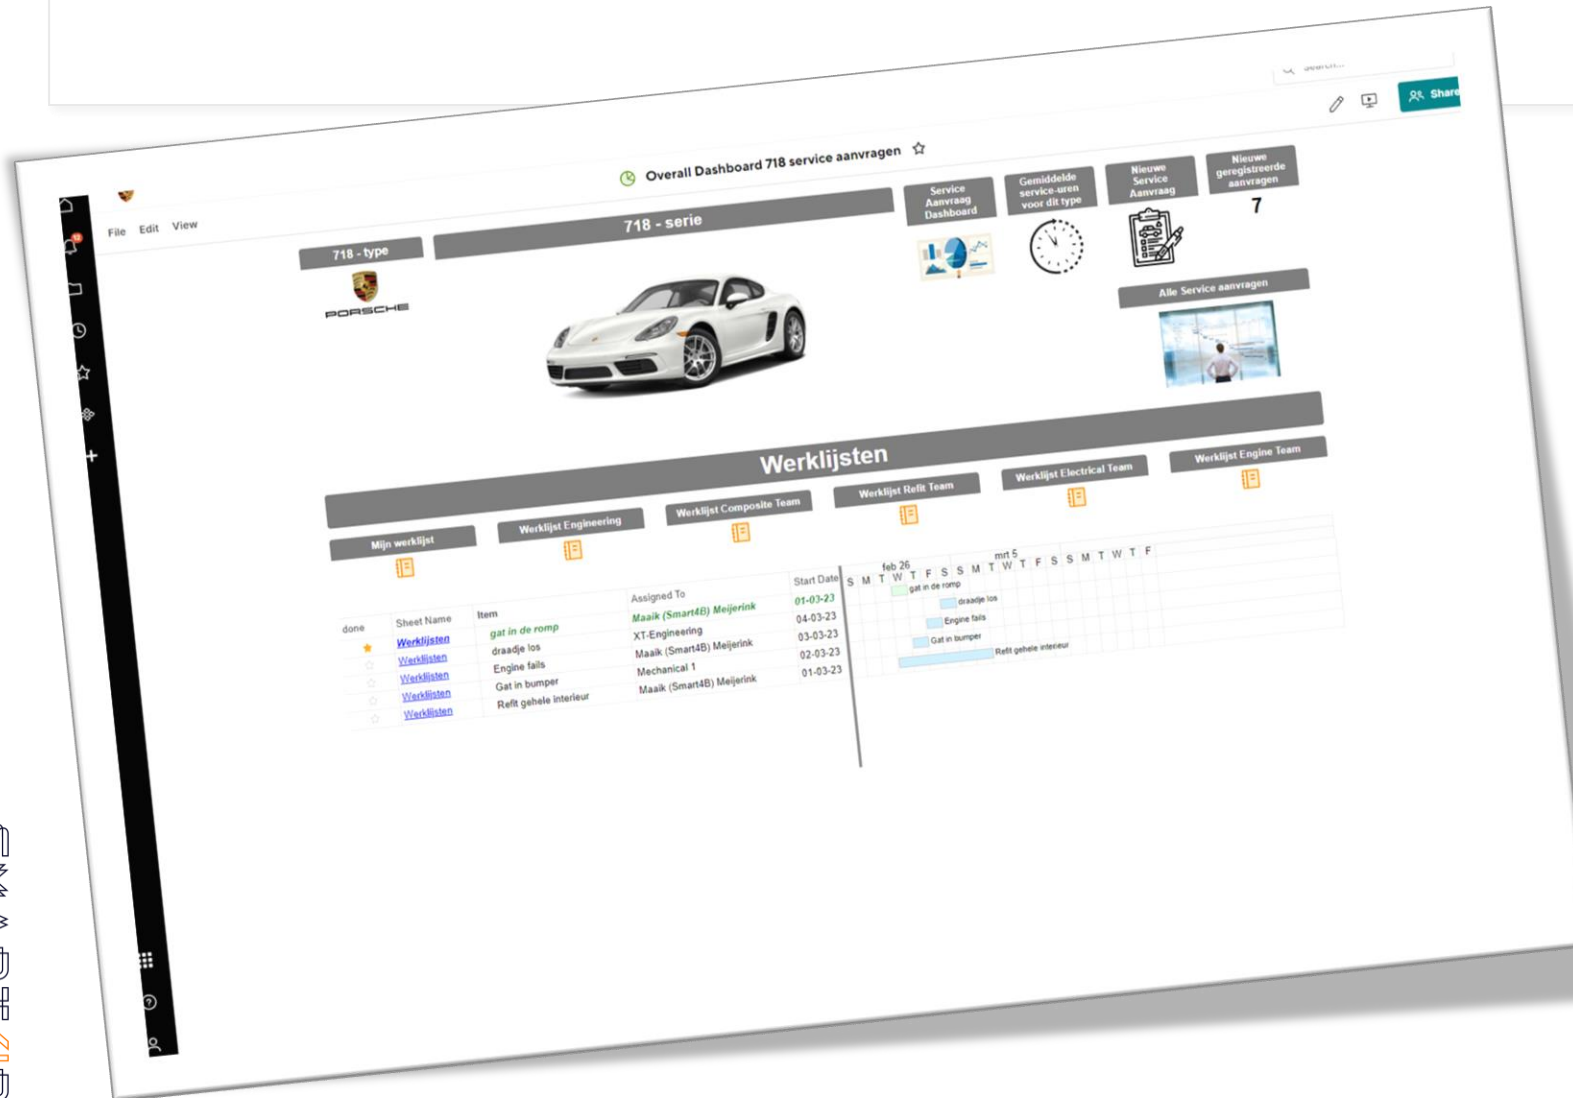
Search...

Share

Overall Dashboard 718 service aanvragen

File Edit View

718 - type

PORSCHE

718 - serie

Service Aanvraag Dashboard

Gemiddelde service-uren voor dit type

Nieuwe Service Aanvraag

Nieuwe geregistreerde aanvragen

7

Alle Service aanvragen

Werklijsten

Mijn werklijst

Werklijst Engineering

Werklijst Composite Team

Werklijst Refit Team

Werklijst Electrical Team

Werklijst Engine Team

| done | Sheet Name | Item | Assigned To | Start Date |
|---|---|---|---|---|
| | Werklijsten | gat in de romp | Maaik (Smart4B) Meijerink | 01-03-23 |
| | Werklijsten | draadje los | XT-Engineering | 04-03-23 |
| | Werklijsten | Engine fails | Maaik (Smart4B) Meijerink | 03-03-23 |
| | Werklijsten | Gat in bumper | Mechanical 1 | 02-03-23 |
| | Werklijsten | Refit gehele interieur | Maaik (Smart4B) Meijerink | 01-03-23 |

feb 26 mrt 5
S M T W T F S S M T W T F S S M T W T F

gat in de romp
draadje los
Engine fails
Gat in bumper
Refit gehele interieur